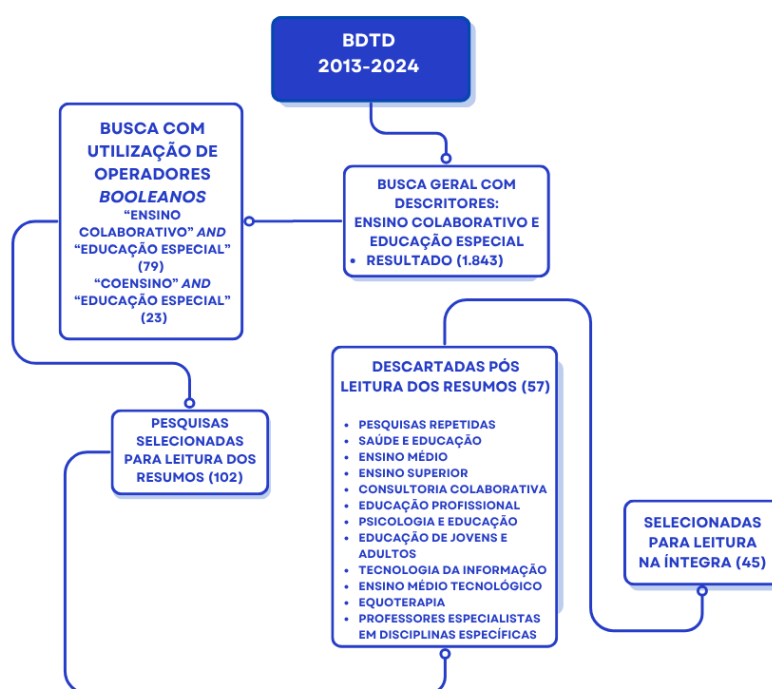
BDTD
2013-2024

BUSCA GERAL COM DESCRITORES:
ENSINO COLABORATIVO E EDUCAÇÃO ESPECIAL
• RESULTADO (1.843)

BUSCA COM UTILIZAÇÃO DE OPERADORES *BOOLEANOS*
"ENSINO COLABORATIVO" *AND* "EDUCAÇÃO ESPECIAL" (79)
"COENSINO" *AND* "EDUCAÇÃO ESPECIAL" (23)

PESQUISAS SELECIONADAS PARA LEITURA DOS RESUMOS (102)

DESCARTADAS PÓS LEITURA DOS RESUMOS (57)

• PESQUISAS REPETIDAS
• SAÚDE E EDUCAÇÃO
• ENSINO MÉDIO
• ENSINO SUPERIOR
• CONSULTORIA COLABORATIVA
• EDUCAÇÃO PROFISSIONAL
• PSICOLOGIA E EDUCAÇÃO
• EDUCAÇÃO DE JOVENS E ADULTOS
• TECNOLOGIA DA INFORMAÇÃO
• ENSINO MÉDIO TECNOLÓGICO
• EQUOTERAPIA
• PROFESSORES ESPECIALISTAS EM DISCIPLINAS ESPECÍFICAS

SELECIONADAS PARA LEITURA NA ÍNTEGRA (45)